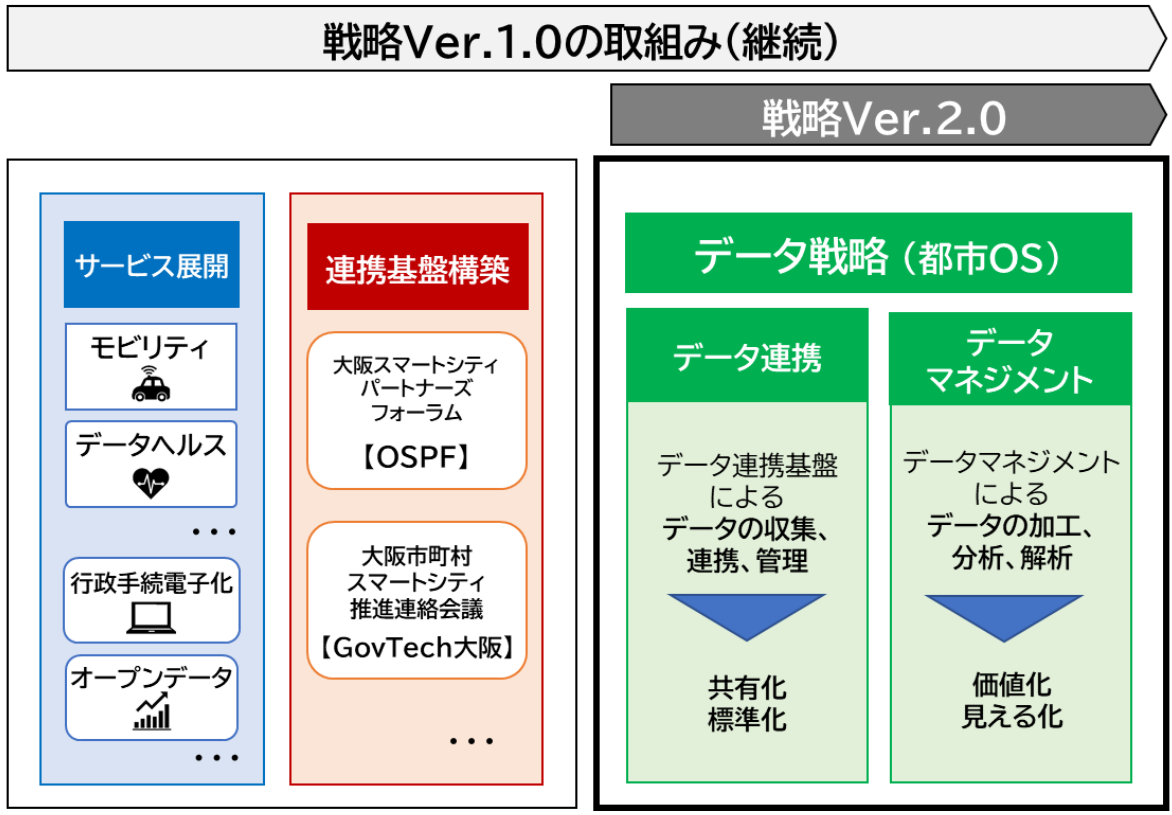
戦略Ver.1.0の取組み（継続）

戦略Ver.2.0

サービス展開

モビリティ

データヘルス

・・・

行政手続電子化

オープンデータ

・・・

連携基盤構築

大阪スマートシティパートナーズフォーラム

【OSPF】

大阪市町村スマートシティ推進連絡会議

【GovTech大阪】

・・・

データ戦略（都市OS）

データ連携

データ連携基盤による
データの収集、連携、管理

共有化
標準化

データマネジメント

データマネジメントによる
データの加工、分析、解析

価値化
見える化